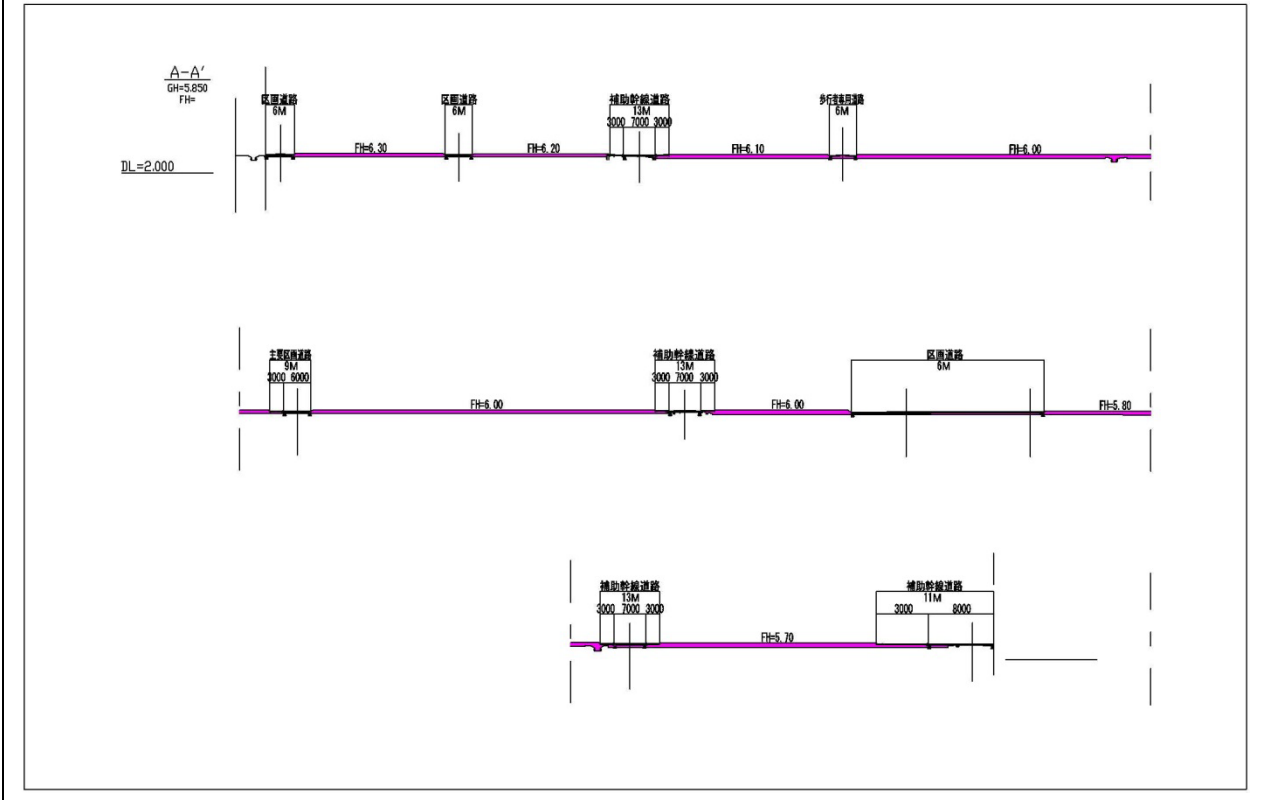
A-A'
GH=5.850
FH=

DL=2.000

区画道路
6M

FH=6.30

区画道路
6M

FH=6.20

補助幹線道路
13M
3000 7000 3000

FH=6.10

歩行者専用道路
6M

FH=6.00

主要区画道路
9M
3000 6000

FH=6.00

補助幹線道路
13M
3000 7000 3000

FH=6.00

区画道路
6M

FH=5.80

補助幹線道路
13M
3000 7000 3000

FH=5.70

補助幹線道路
11M
3000 8000